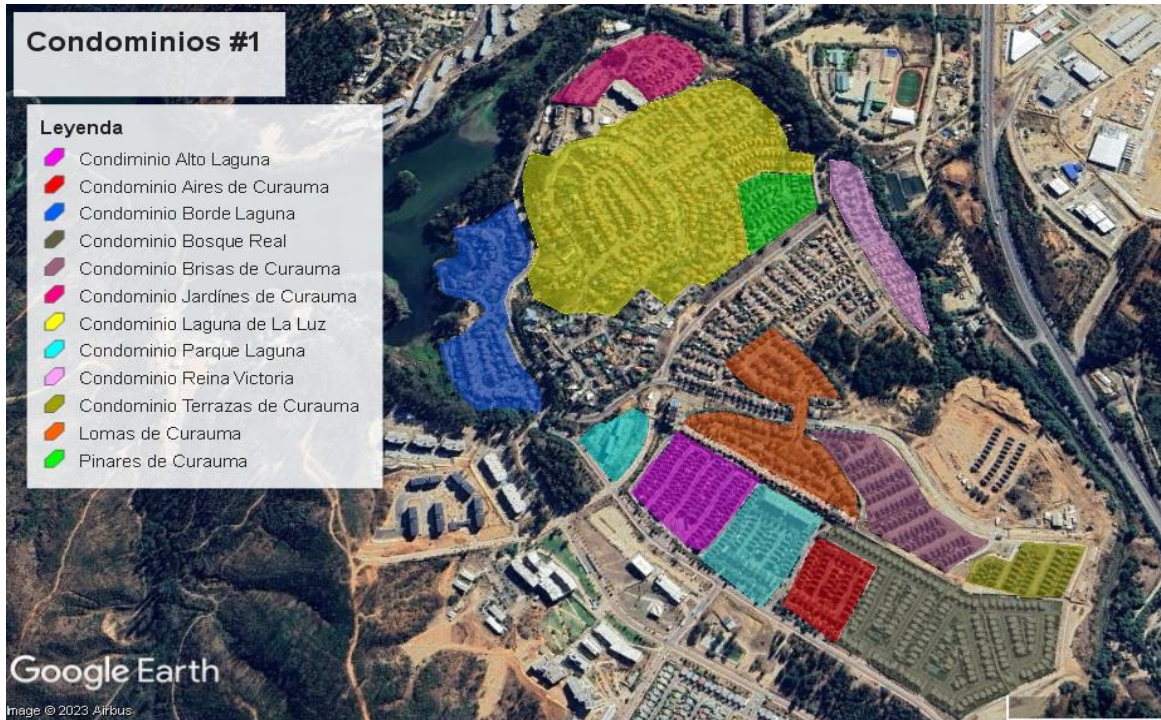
Condominios #1

Leyenda
Condiminio Alto Laguna
Condominio Aires de Curauma
Condominio Borde Laguna
Condominio Bosque Real
Condominio Brisas de Curauma
Condominio Jardínes de Curauma
Condominio Laguna de La Luz
Condominio Parque Laguna
Condominio Reina Victoria
Condominio Terrazas de Curauma
Lomas de Curauma
Pinares de Curauma

Google Earth
Image © 2023 Airbus